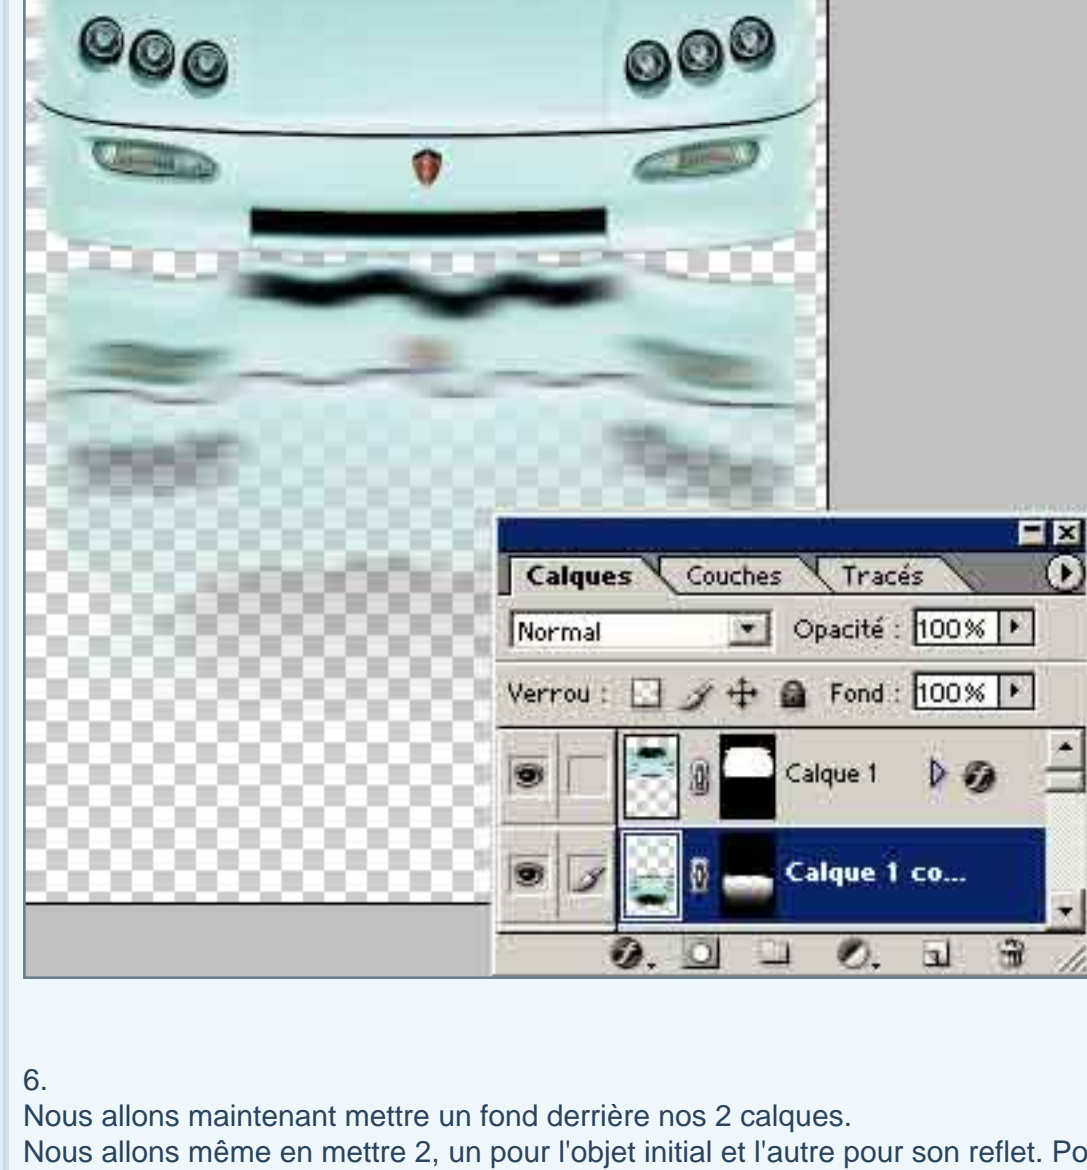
Calques
Couches
Tracés
Normal
Opacité : 100%
Verrou :
Fond : 100%
Calque 1
Calque 1 co...

6.
Nous allons maintenant mettre un fond derrière nos 2 calques.
Nous allons même en mettre 2, un pour l'objet initial et l'autre pour son reflet. Po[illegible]